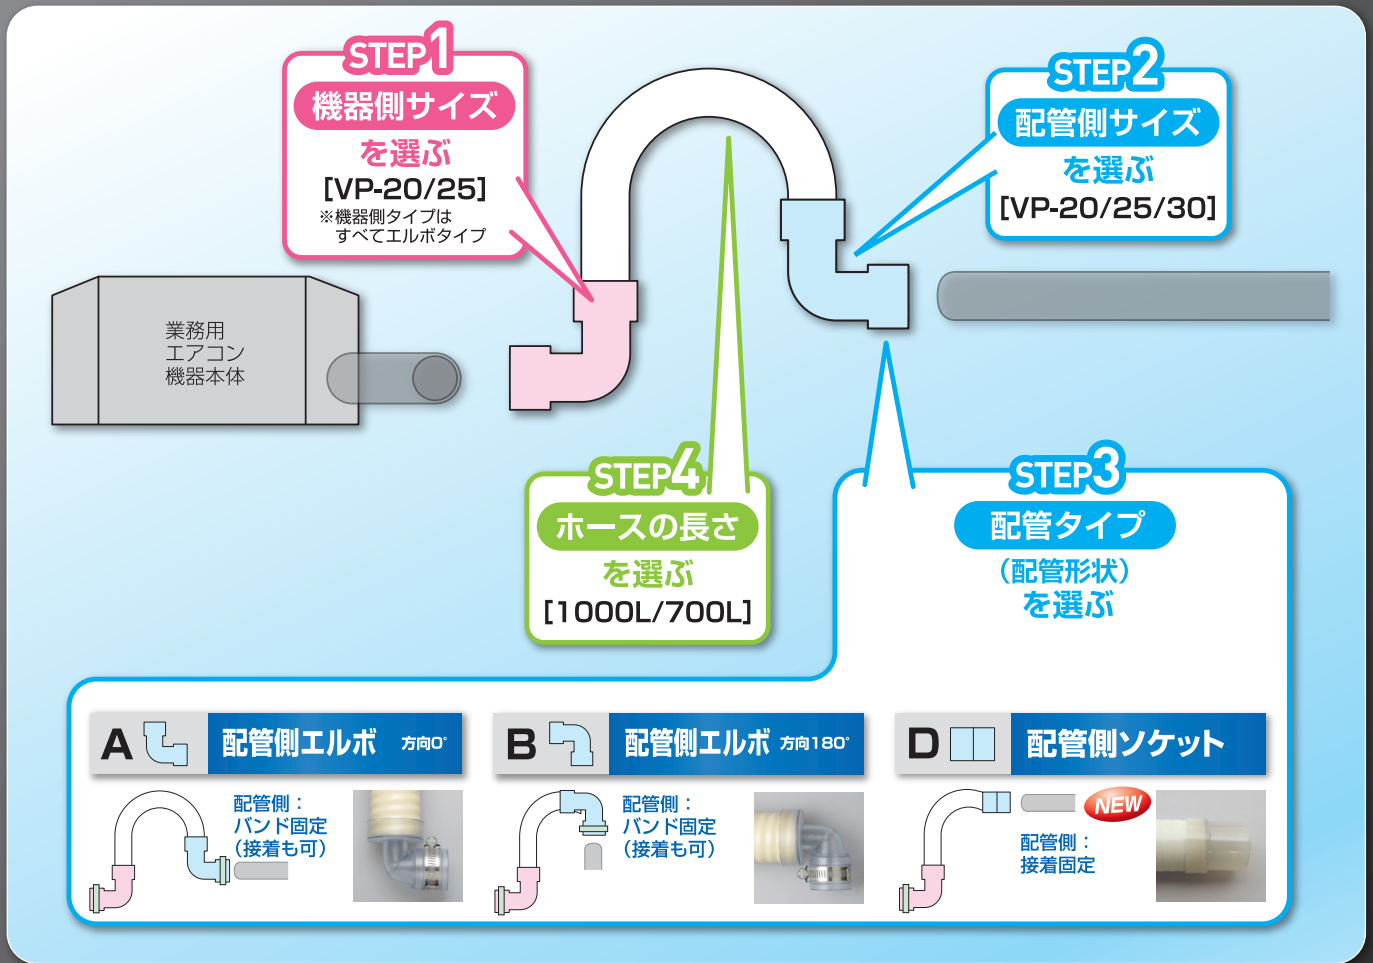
STEP1
機器側サイズ
を選ぶ
[VP-20/25]
※機器側タイプは
すべてエルボタイプ

STEP2
配管側サイズ
を選ぶ
[VP-20/25/30]

業務用
エアコン
機器本体

STEP4
ホースの長さ
を選ぶ
[1000L/700L]

STEP3
配管タイプ
（配管形状）
を選ぶ

A 配管側エルボ 方向0°
配管側：
バンド固定
（接着も可）

B 配管側エルボ 方向180°
配管側：
バンド固定
（接着も可）

D 配管側ソケット
NEW
配管側：
接着固定